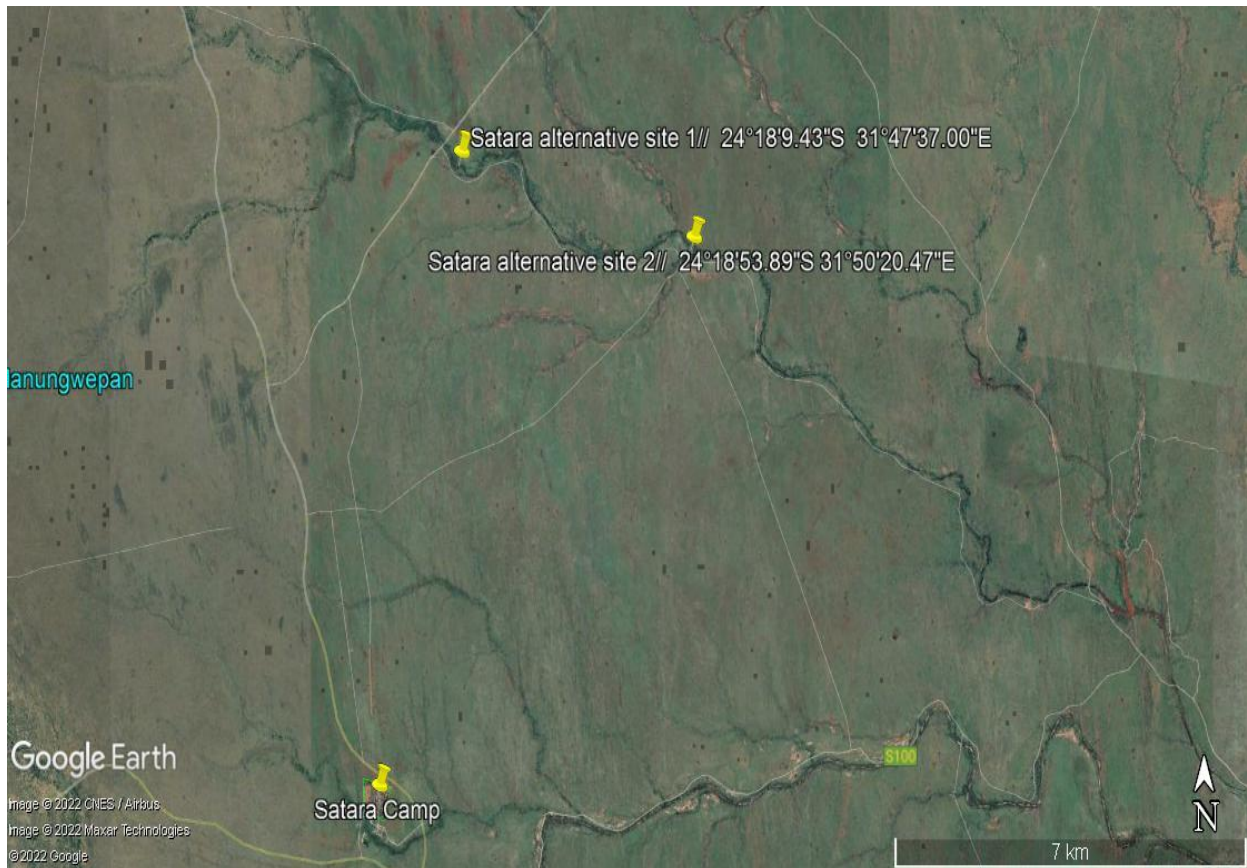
Satara alternative site 1// 24°18'9.43"S 31°47'37.00"E

Satara alternative site 2// 24°18'53.89"S 31°50'20.47"E

lanungwepan

Google Earth

mage © 2022 CNES / Airbus

mage © 2022 Maxar Technologies

©2022 Google

Satara Camp

S100

N

7 km